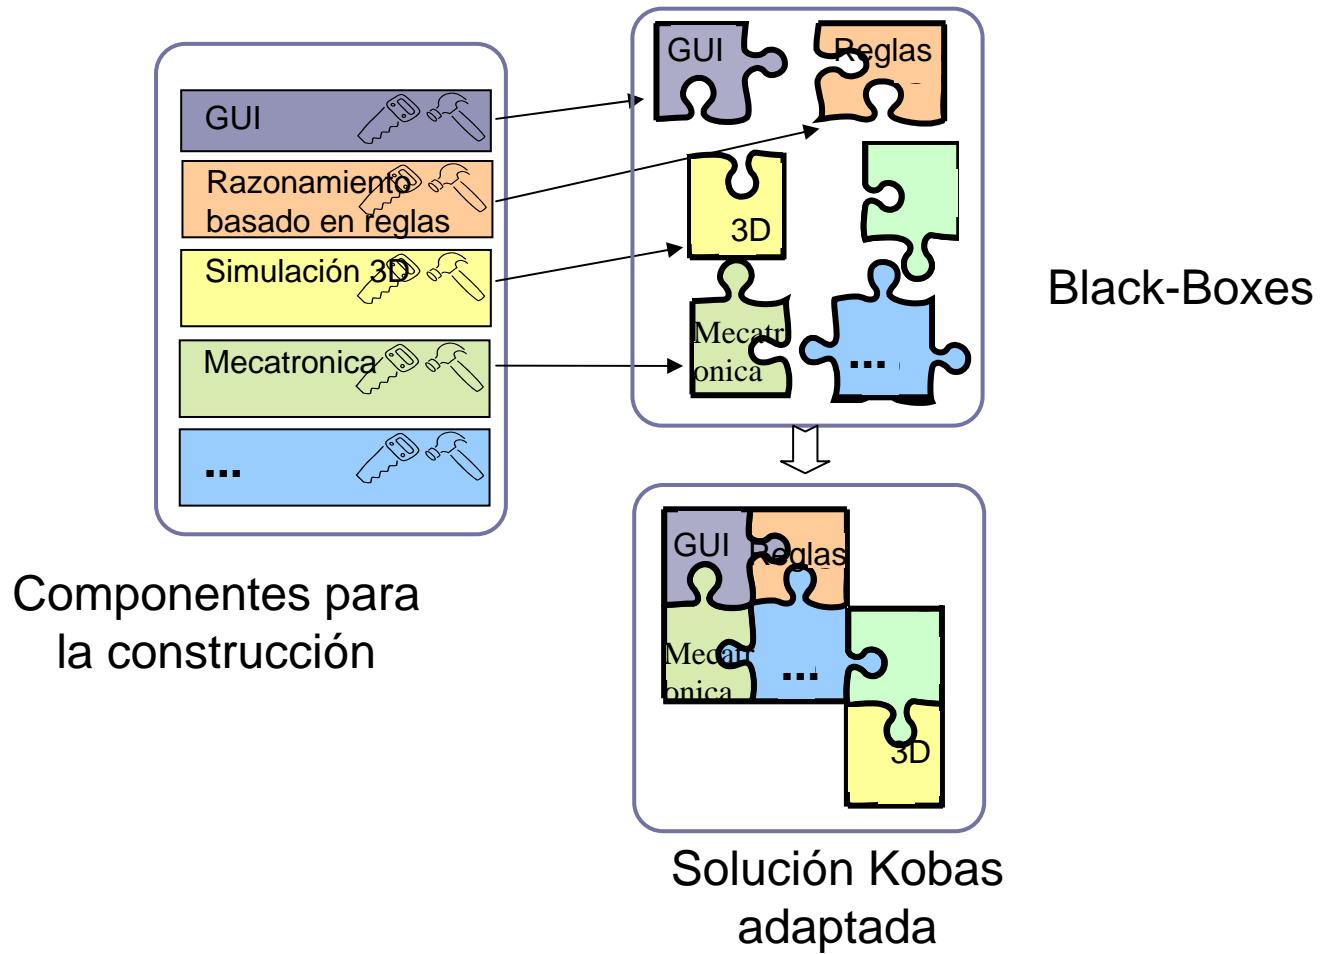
GUI

Razonamiento basado en reglas

Simulación 3D

Mecatronica

...

Componentes para la construcción

GUI

Reglas

3D

Mecatronica

...

Black-Boxes

GUI

Reglas

Mecatronica

...

3D

Solución Kobas adaptada